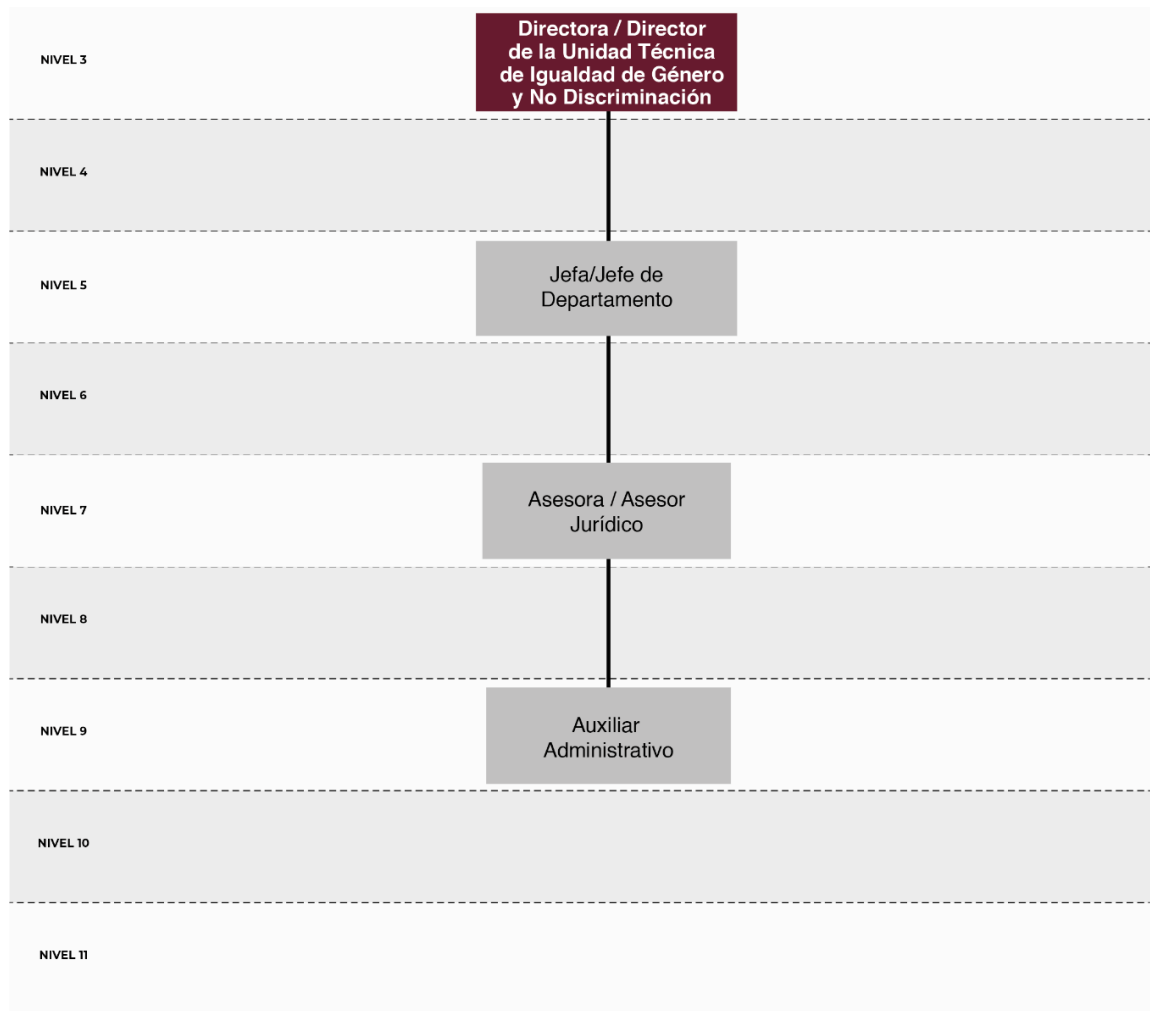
NIVEL 3

Directora / Director de la Unidad Técnica de Igualdad de Género y No Discriminación

NIVEL 4

NIVEL 5

Jefa/Jefe de Departamento

NIVEL 6

NIVEL 7

Asesora / Asesor Jurídico

NIVEL 8

NIVEL 9

Auxiliar Administrativo

NIVEL 10

NIVEL 11